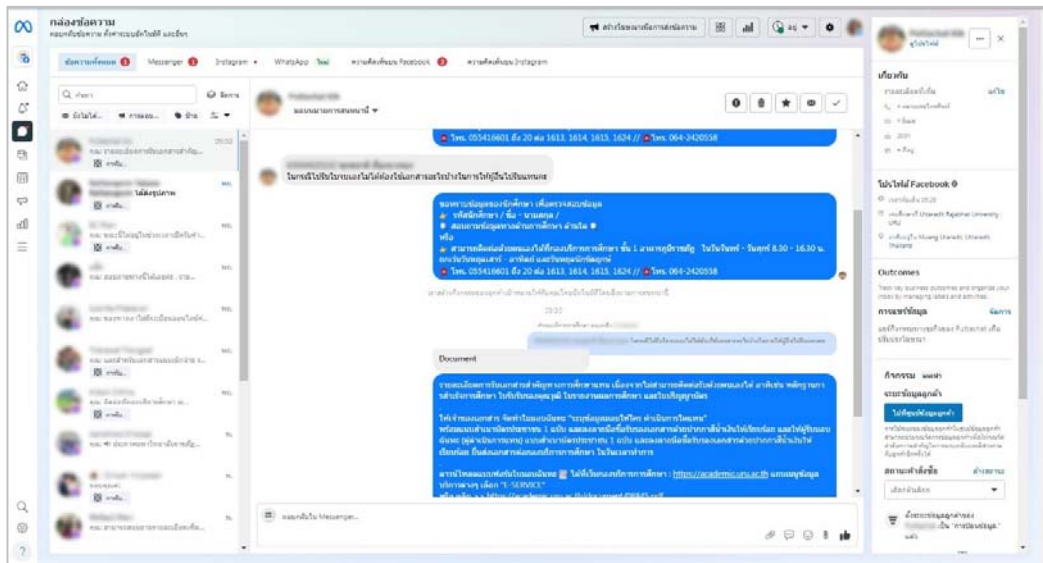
กล่องข้อความ

ข้อความทั้งหมด Messenger Instagram WhatsApp ความคิดเห็นบน Facebook ความคิดเห็นบน Instagram

โทร. 055416601 ต่อ 20 ต่อ 1613, 1614, 1615, 1624 // โทร. 064-2420558

ในกรณีไปรับใบแทนไม่ต้องใช้เอกสารอะไรบ้างในการให้ผู้อื่นไปรับแทนคะ

โทร. 055416601 ต่อ 20 ต่อ 1613, 1614, 1615, 1624 // โทร. 064-2420558

Document

https://academic.uru.ac.th

เกี่ยวกับ

โปรไฟล์ Facebook

Outcomes

กิจกรรม

Messenger